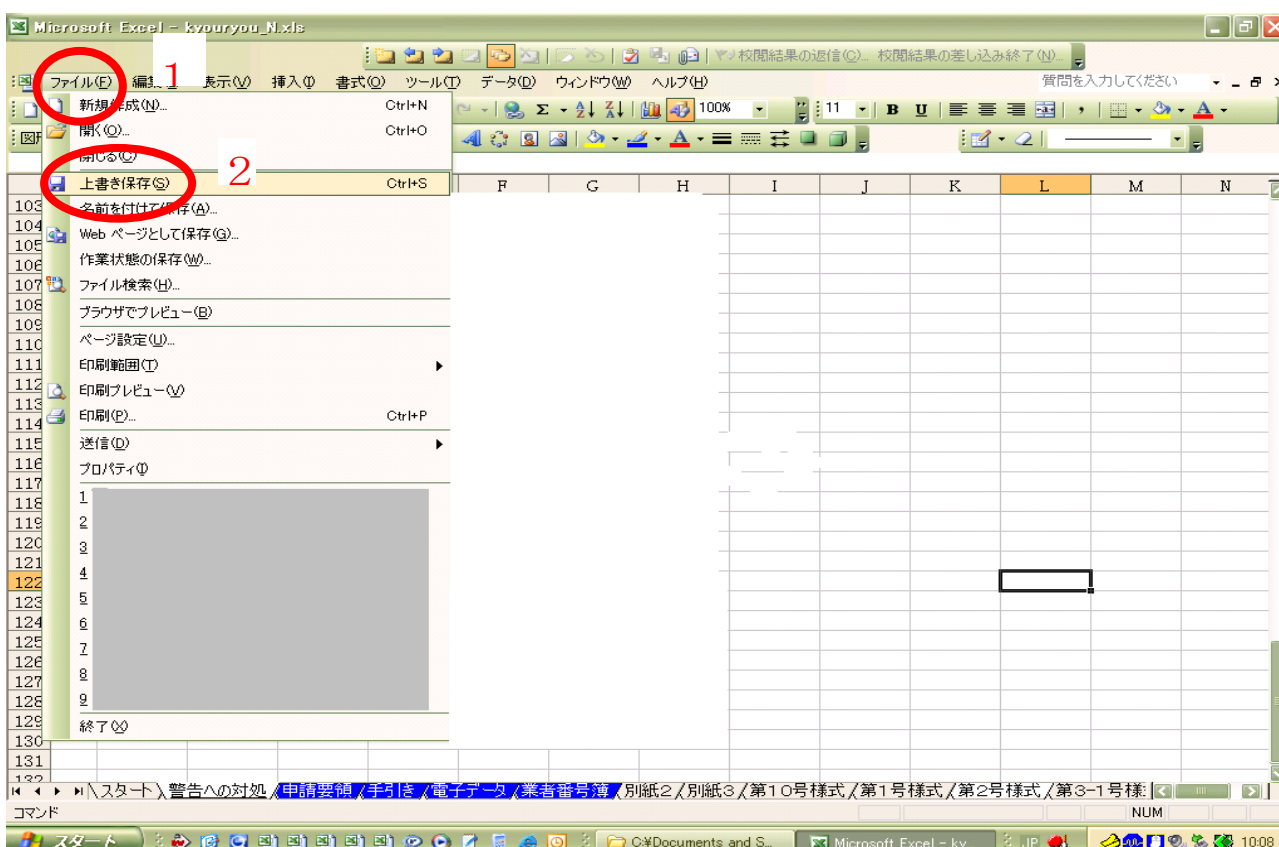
Microsoft Excel - kyouryou_N.xls

校閲結果の返信(C)... 校閲結果の差し込み終了(N)...

ファイル(F) 編集 表示(V) 挿入(I) 書式(O) ツール(T) データ(D) ウィンドウ(W) ヘルプ(H)

質問を入力してください

1

2

100%

11

B U

新規作成(N)... Ctrl+N
開く(O)... Ctrl+O
閉じる(C)
上書き保存(S) Ctrl+S
名前を付けて保存(A)...
Web ページとして保存(G)...
作業状態の保存(W)...
ファイル検索(H)...
ブラウザでプレビュー(B)
ページ設定(U)...
印刷範囲(T)
印刷プレビュー(V)
印刷(P)... Ctrl+P
送信(D)
プロパティ(I)
1
2
3
4
5
6
7
8
9
終了(X)

| F | G | H | I | J | K | L | M | N |
|---|---|---|---|---|---|---|---|---|

103 104 105 106 107 108 109 110 111 112 113 114 115 116 117 118 119 120 121 122 123 124 125 126 127 128 129 130 131 132

スタート 警告への対処 申請要領 手引き 電子データ 業者番号簿 別紙2 別紙3 第10号様式 第1号様式 第2号様式 第3-1号様式

コマンド

NUM

スタート

C:¥Documents and S...

Microsoft Excel - ky...

JP

10:08